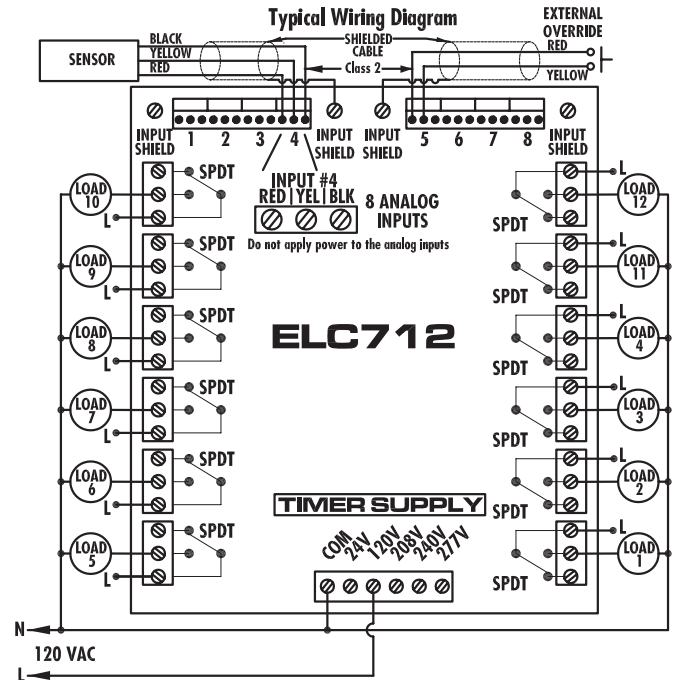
Typical Wiring Diagram

SENSOR

BLACK
YELLOW
RED

SHIELDED CABLE

Class 2

EXTERNAL OVERRIDE
RED
YELLOW

INPUT SHIELD
1 2 3 4
INPUT SHIELD
INPUT SHIELD
5 6 7 8
INPUT SHIELD

INPUT #4
RED | YEL | BLK
8 ANALOG INPUTS
Do not apply power to the analog inputs

LOAD 10
SPDT
L
LOAD 9
SPDT
L
LOAD 8
SPDT
L
LOAD 7
SPDT
L
LOAD 6
SPDT
L
LOAD 5
SPDT
L

L
LOAD 12
SPDT
L
LOAD 11
SPDT
L
LOAD 4
SPDT
L
LOAD 3
SPDT
L
LOAD 2
SPDT
L
LOAD 1
SPDT

ELC712

TIMER SUPPLY

COM 24V 120V 208V 240V 277V

N
120 VAC
L